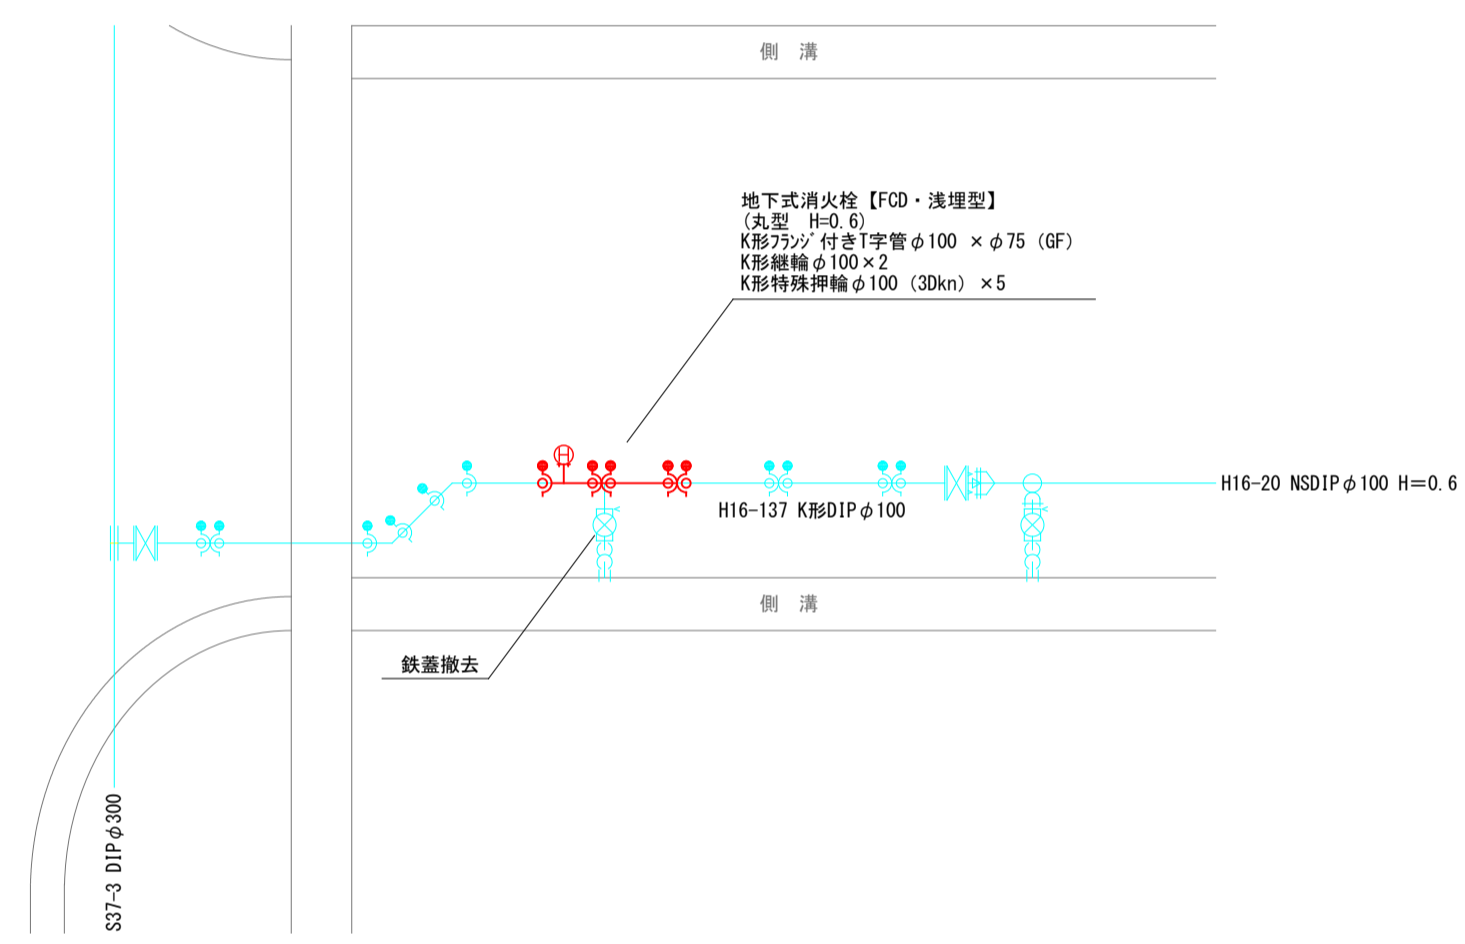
側　溝

地下式消火栓【FCD・浅埋型】
(丸型　H=0.6)
K形ﾌﾗﾝｼﾞ付きT字管$\phi$100　×$\phi$75（GF）
K形継輪$\phi$100×2
K形特殊押輪$\phi$100（3Dkn）×5

H

H16-20 NSDIP$\phi$100 H=0.6

H16-137 K形DIP$\phi$100

側　溝

鉄蓋撤去

S37-3 DIP$\phi$300